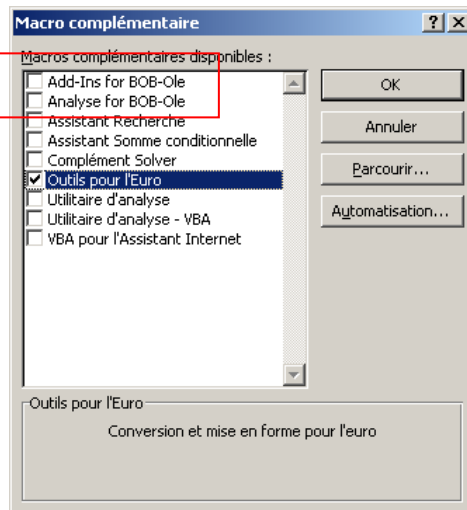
Macro complémentaire

?

X

Macros complémentaires disponibles :

Add-Ins for BOB-Ole
Analyse for BOB-Ole
Assistant Recherche
Assistant Somme conditionnelle
Complément Solver
Outils pour l'Euro
Utilitaire d'analyse
Utilitaire d'analyse - VBA
VBA pour l'Assistant Internet

OK

Annuler

Parcourir...

Automatisation...

Outils pour l'Euro

Conversion et mise en forme pour l'euro